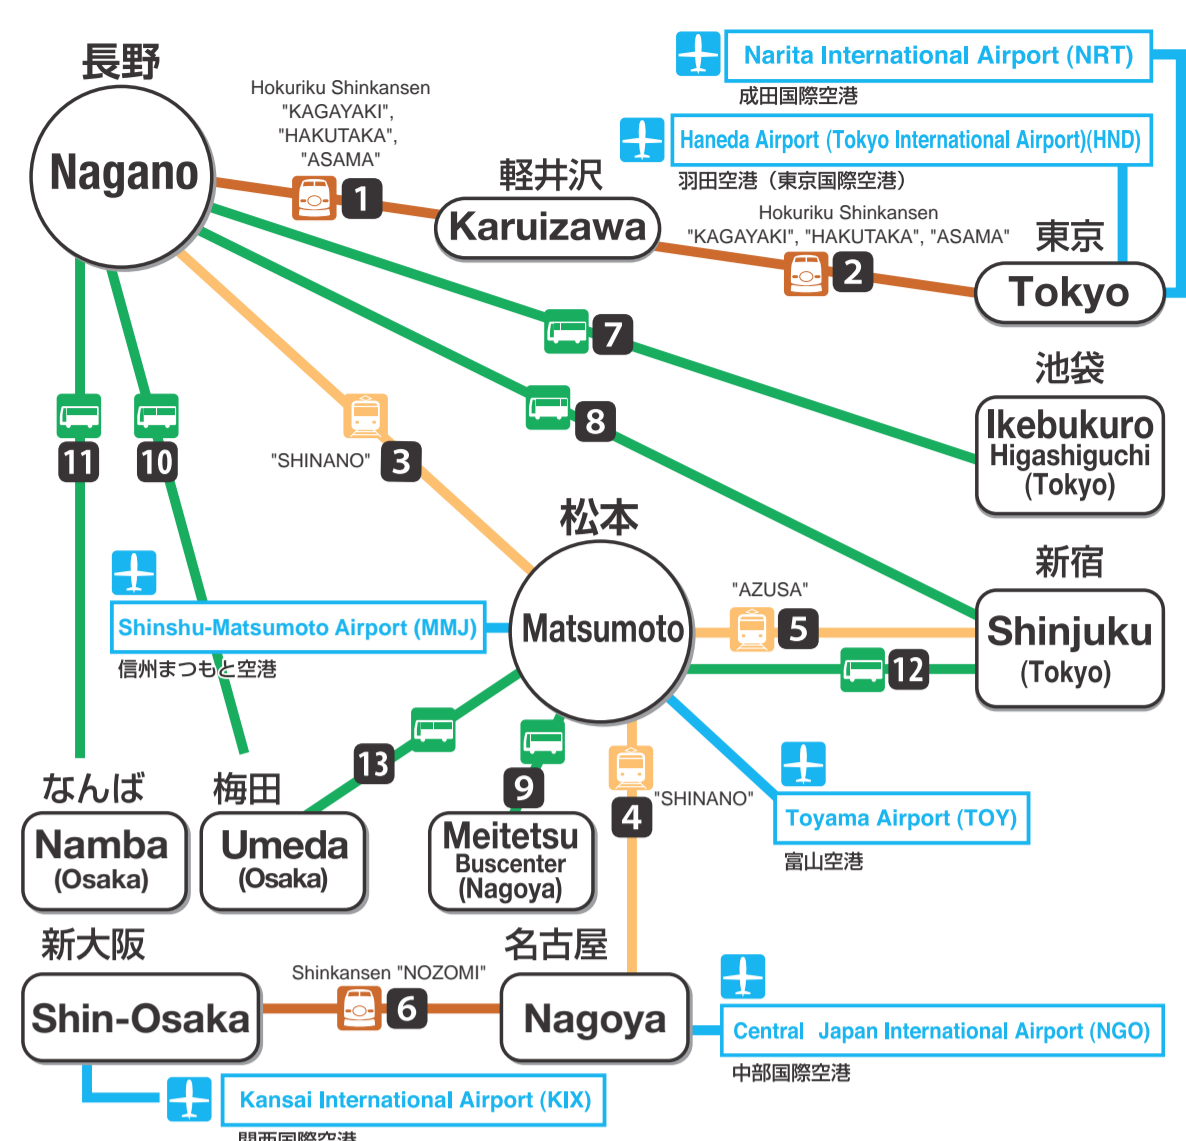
長野
Nagano

Hokuriku Shinkansen "KAGAYAKI", "HAKUTAKA", "ASAMA"
1

軽井沢
Karuizawa

Narita International Airport (NRT)
成田国際空港

Haneda Airport (Tokyo International Airport)(HND)
羽田空港（東京国際空港）

Hokuriku Shinkansen "KAGAYAKI", "HAKUTAKA", "ASAMA"
2

東京
Tokyo

7

池袋
Ikebukuro
Higashiguchi
(Tokyo)

8

11

10

"SHINANO" 3

松本
Matsumoto

Shinshu-Matsumoto Airport (MMJ)
信州まつもと空港

"AZUSA"
5

新宿
Shinjuku
(Tokyo)

12

13

9

"SHINANO"
4

Toyama Airport (TOY)
富山空港

なんば
Namba
(Osaka)

梅田
Umeda
(Osaka)

Meitetsu
Buscenter
(Nagoya)

新大阪
Shin-Osaka

Shinkansen "NOZOMI"
6

名古屋
Nagoya

Central Japan International Airport (NGO)
中部国際空港

Kansai International Airport (KIX)
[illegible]